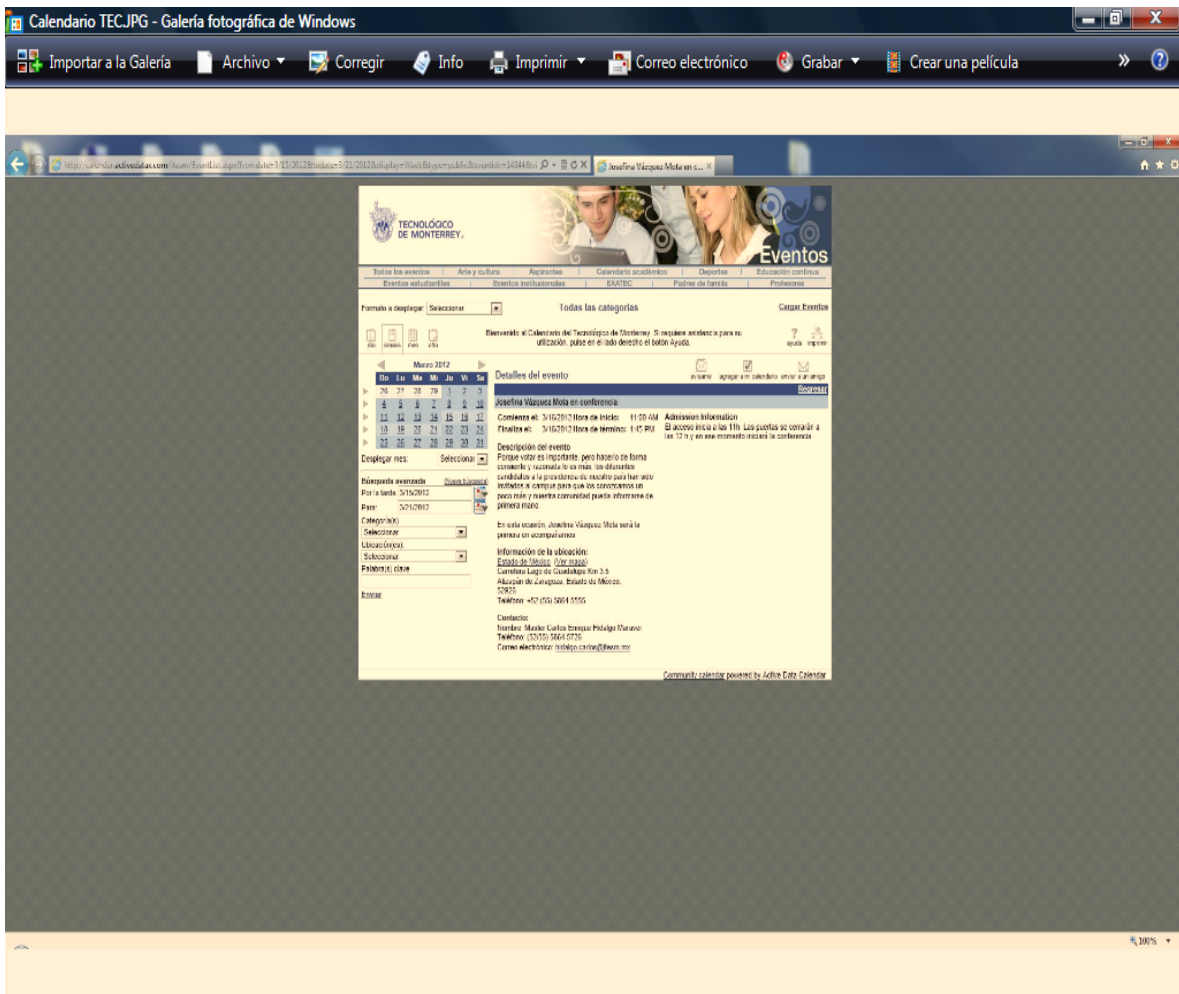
Calendario TEC.JPG - Galería fotográfica de Windows

Importar a la Galería | Archivo ▾ | Corregir | Info | Imprimir ▾ | Correo electrónico | Grabar ▾ | Crear una película | » | ?

http://calendar.activedatax.com/itesm/EventList.aspx?fromdate=3/15/2012&todate=3/21/2012&display=Week&type=public&eventidn=14344&vi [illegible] | Josefina Vázquez Mota en c... ×

TECNOLÓGICO DE MONTERREY.

Eventos

Todos los eventos | Arte y cultura | Aspirantes | Calendario académico | Deportes | Educación continua
Eventos estudiantiles | Eventos institucionales | EXATEC | Padres de familia | Profesores

Formato a desplegar: Seleccionar

Todas las categorías

Cargar Eventos

día semana mes año

Bienvenido al Calendario del Tecnológico de Monterrey. Si requiere asistencia para su utilización, pulse en el lado derecho el botón Ayuda.

ayuda imprimir

Marzo 2012

| Do | Lu | Ma | Mi | Ju | Vi | Sa |
|---|---|---|---|---|---|---|
| 26 | 27 | 28 | 29 | 1 | 2 | 3 |
| 4 | 5 | 6 | 7 | 8 | 9 | 10 |
| 11 | 12 | 13 | 14 | 15 | 16 | 17 |
| 18 | 19 | 20 | 21 | 22 | 23 | 24 |
| 25 | 26 | 27 | 28 | 29 | 30 | 31 |

Desplegar mes: Seleccionar

Búsqueda avanzada Borrar búsqueda
Por la fecha: 3/15/2012
Para: 3/21/2012
Categoría(s)
Seleccionar
Ubicación(es)
Seleccionar
Palabra(s) clave

Enviar

Detalles del evento

enviarme | agregar a mi calendario | enviar a un amigo

Regresar

Josefina Vázquez Mota en conferencia

Comienza el: 3/16/2012 Hora de inicio: 11:00 AM
Finaliza el: 3/16/2012 Hora de término: 1:45 PM

Admission Information
El acceso inicia a las 11h. Las puertas se cerrarán a las 12 h y en ese momento iniciará la conferencia.

Descripción del evento
Porque votar es importante, pero hacerlo de forma consciente y razonada lo es más, los diferentes candidatos a la presidencia de nuestro país han sido invitados al campus para que los conozcamos un poco más y nuestra comunidad pueda informarse de primera mano.

En esta ocasión, Josefina Vázquez Mota será la primera en acompañarnos.

Información de la ubicación:
Estado de México (Ver mapa)
Carretera Lago de Guadalupe Km 3.5
Atizapán de Zaragoza, Estado de México.
52926
Teléfono: +52 (55) 5864 5555

Contacto:
Nombre: Master Carlos Enrique Hidalgo Moreno
Teléfono: (52(55) 5864 5726
Correo electrónico: hidalgo.carlos@itesm.mx

Community calendar powered by Active Data Calendar

100%